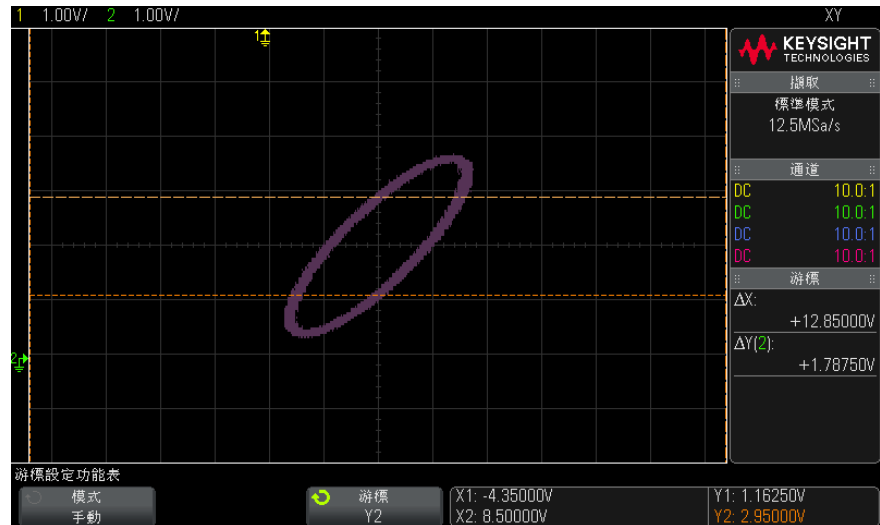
1 1.00V/ 2 1.00V/ XY

1

2

KEYSIGHT TECHNOLOGIES

擷取
標準模式
12.5MSa/s

通道
| DC | 10.0:1 |
|---|---|
| DC | 10.0:1 |
| DC | 10.0:1 |
| DC | 10.0:1 |

游標
ΔX:
+12.85000V
ΔY(2):
+1.78750V

游標設定功能表

模式
手動

游標
Y2

X1: -4.35000V
X2: 8.50000V

Y1: 1.16250V
Y2: 2.95000V